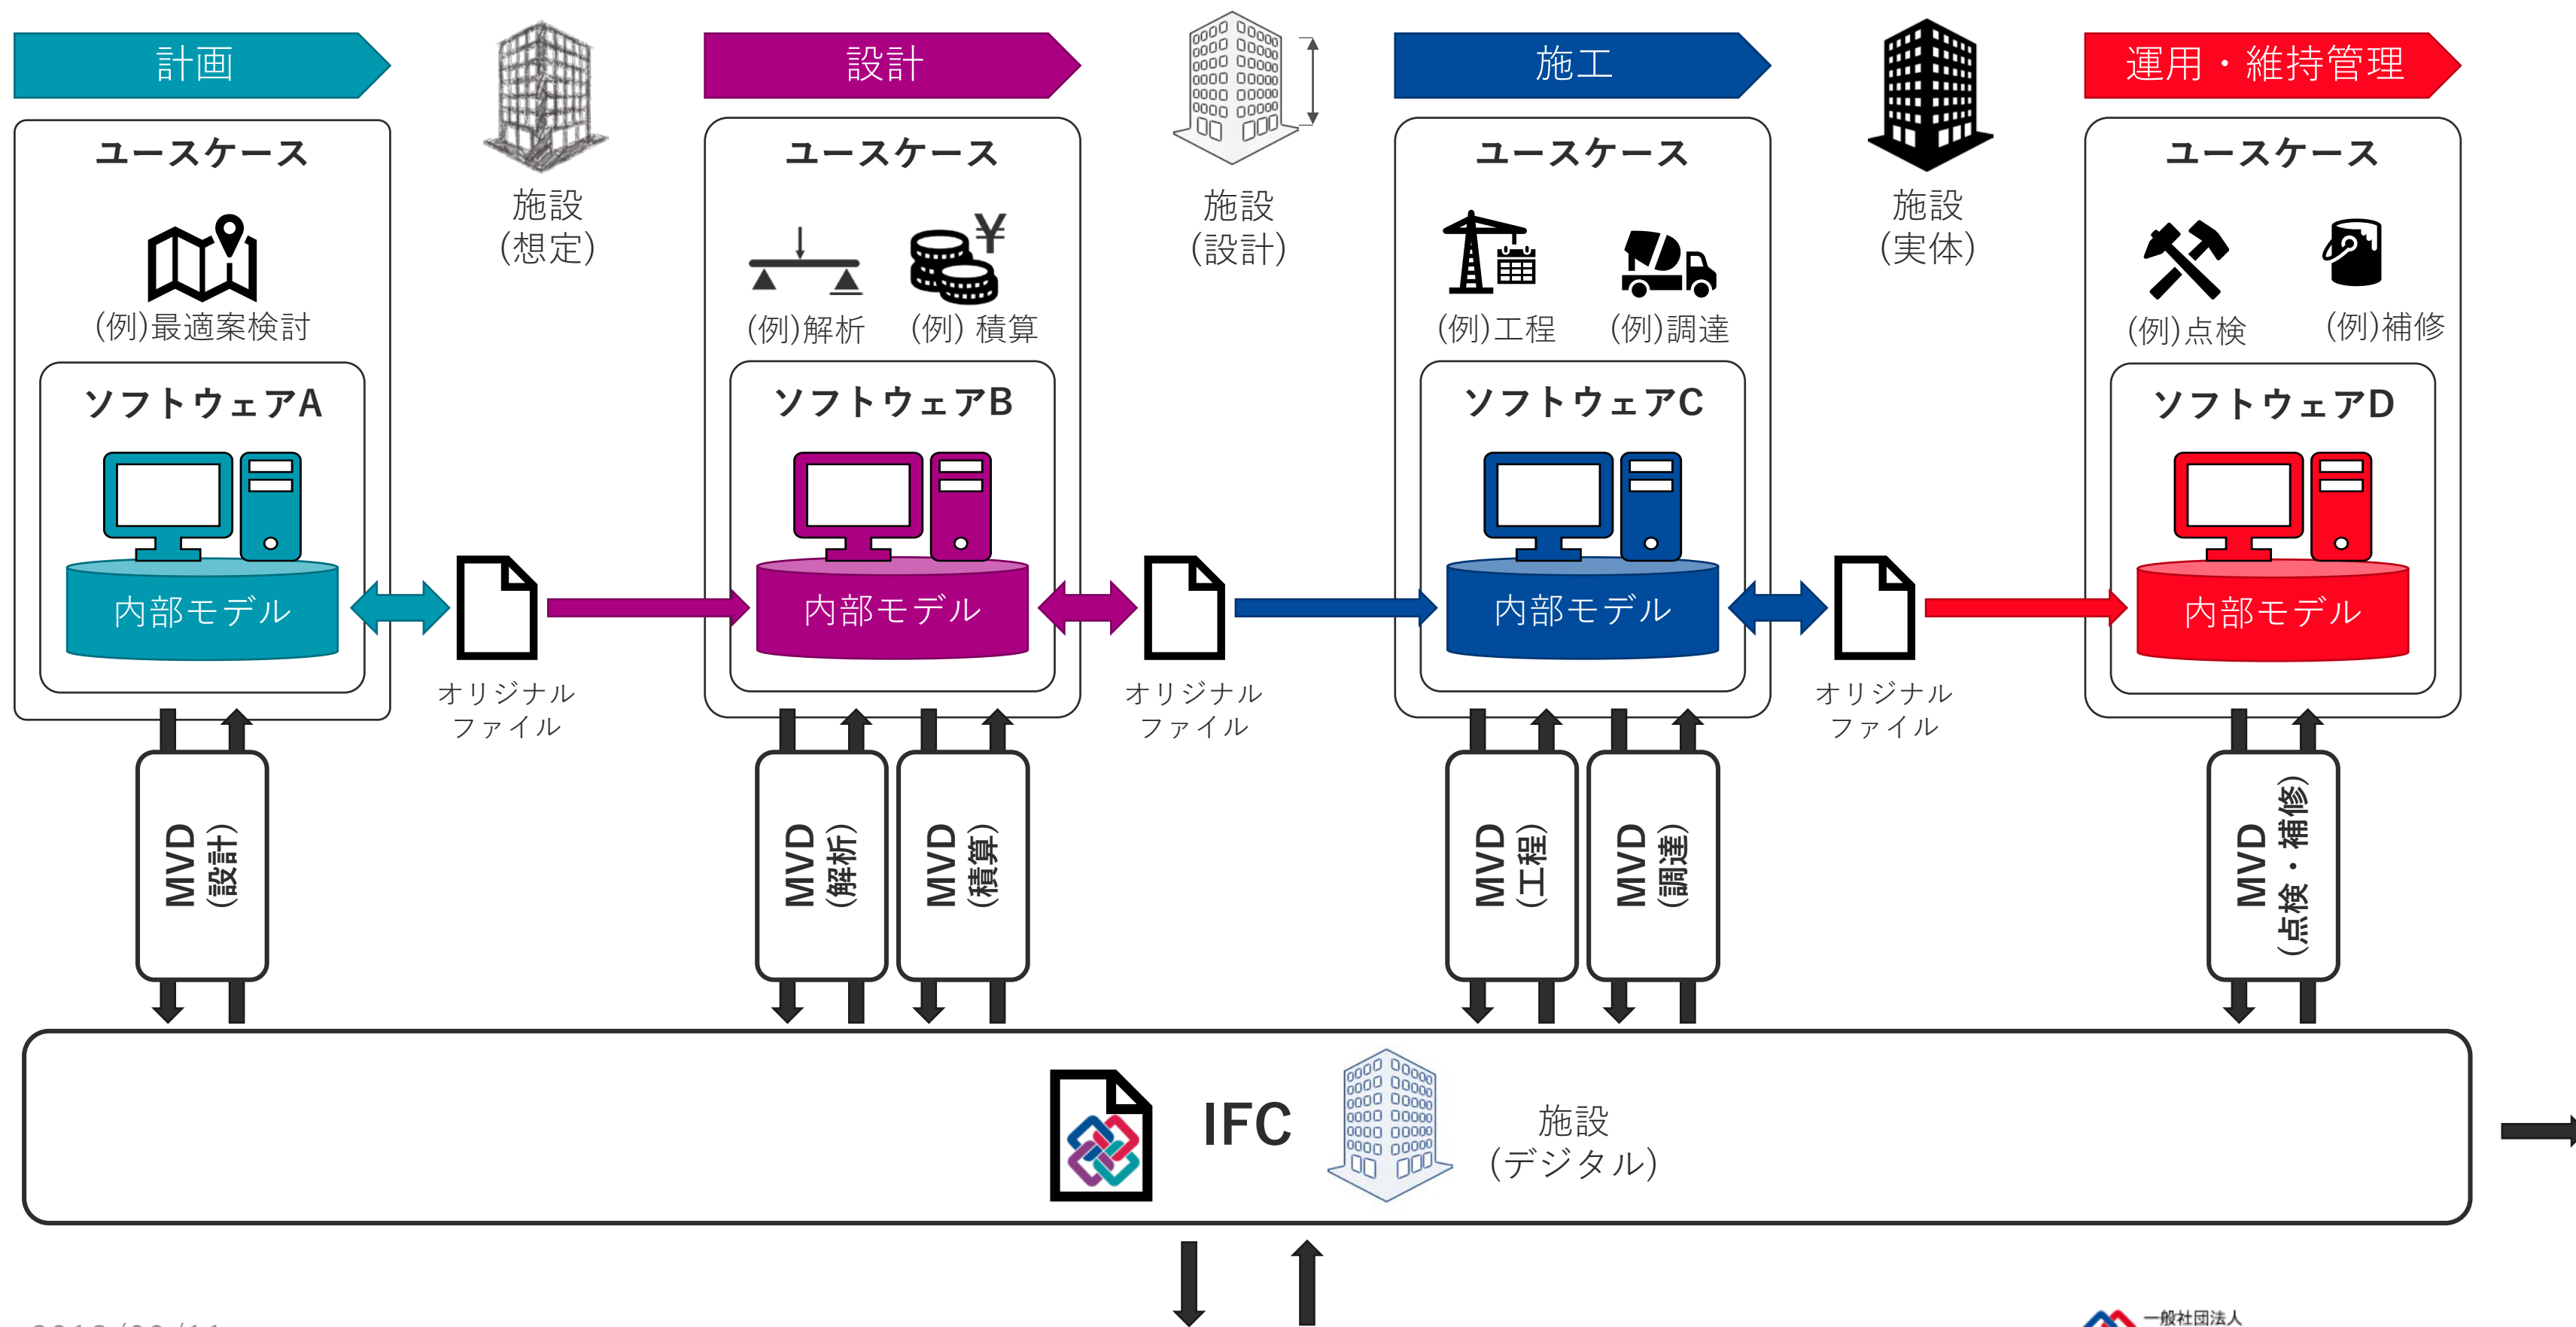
計画

施設
(想定)

設計

施設
(設計)

施工

施設
(実体)

運用・維持管理

ユースケース

(例)最適案検討

ソフトウェアA

内部モデル

オリジナル
ファイル

ユースケース

(例)解析

(例) 積算

ソフトウェアB

内部モデル

オリジナル
ファイル

ユースケース

(例)工程

(例)調達

ソフトウェアC

内部モデル

オリジナル
ファイル

ユースケース

(例)点検

(例)補修

ソフトウェアD

内部モデル

MVD (設計)

MVD (解析)

MVD (積算)

MVD (工程)

MVD (調達)

MVD (点検・補修)

IFC

施設
(デジタル)

一般社団法人